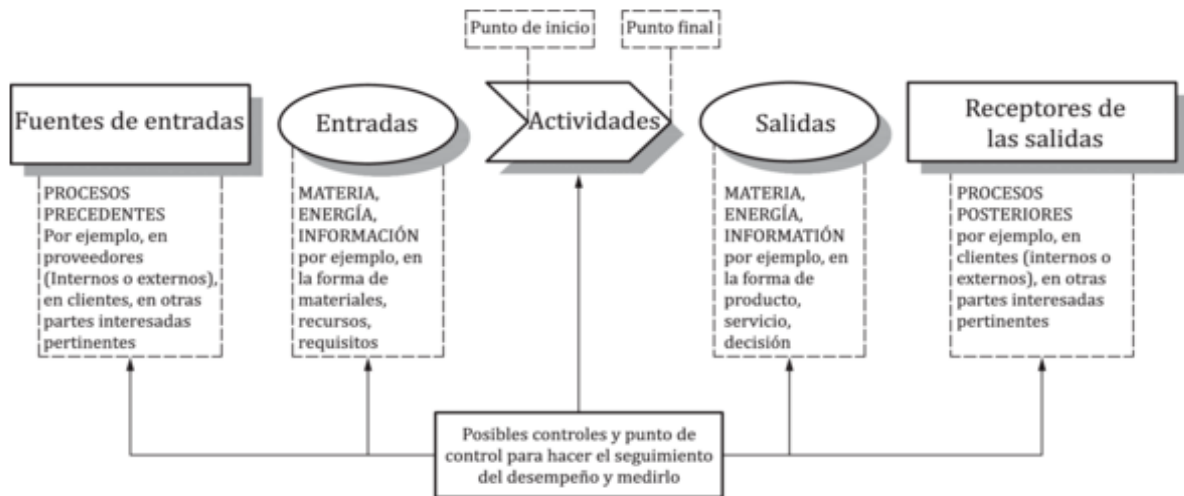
Punto de inicio

Punto final

Fuentes de entradas

Entradas

Actividades

Salidas

Receptores de las salidas

PROCESOS PRECEDENTES Por ejemplo, en proveedores (Internos o externos), en clientes, en otras partes interesadas pertinentes

MATERIA, ENERGÍA, INFORMACIÓN por ejemplo, en la forma de materiales, recursos, requisitos

MATERIA, ENERGÍA, INFORMATIÓN por ejemplo, en la forma de producto, servicio, decisión

PROCESOS POSTERIORES por ejemplo, en clientes (internos o externos), en otras partes interesadas pertinentes

Posibles controles y punto de control para hacer el seguimiento del desempeño y medirlo